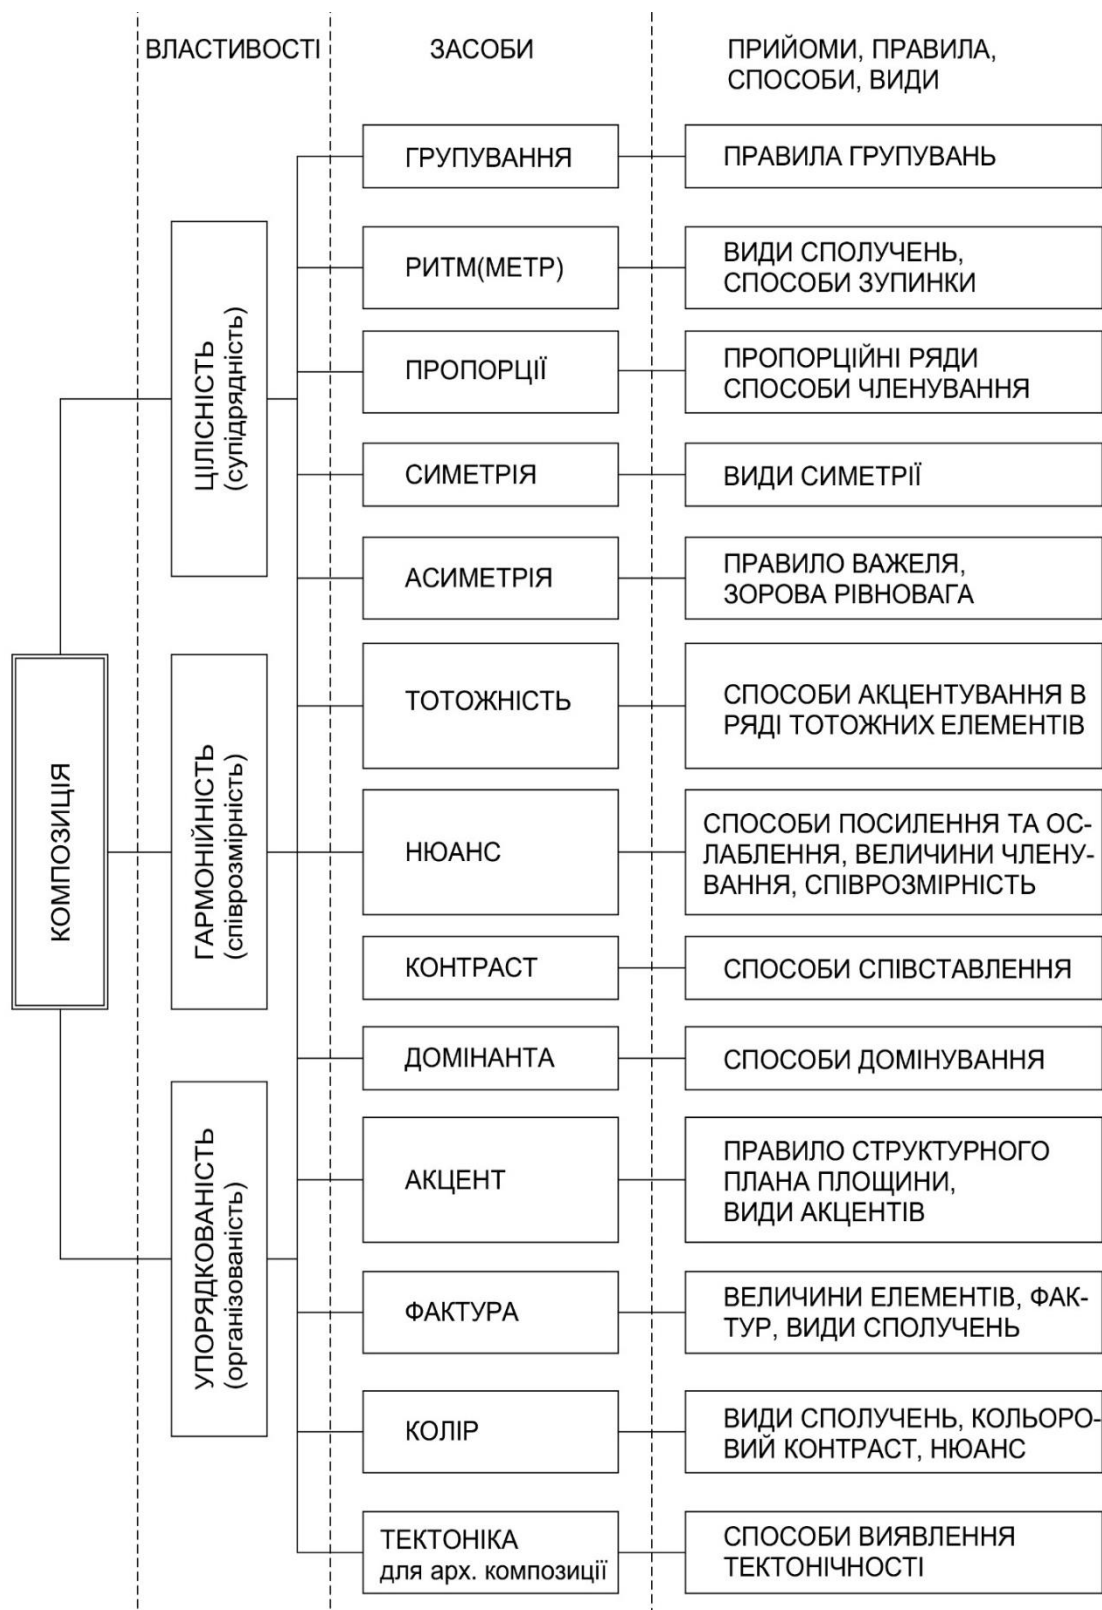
ВЛАСТИВОСТІ

ЗАСОБИ

ПРИЙОМИ, ПРАВИЛА, СПОСОБИ, ВИДИ

КОМПОЗИЦІЯ

ЦІЛІСНІСТЬ (супідрядність)

ГАРМОНІЙНІСТЬ (співрозмірність)

УПОРЯДКОВАНІСТЬ (організованість)

ГРУПУВАННЯ

ПРАВИЛА ГРУПУВАНЬ

РИТМ(МЕТР)

ВИДИ СПОЛУЧЕНЬ, СПОСОБИ ЗУПИНКИ

ПРОПОРЦІЇ

ПРОПОРЦІЙНІ РЯДИ СПОСОБИ ЧЛЕНУВАННЯ

СИМЕТРІЯ

ВИДИ СИМЕТРІЇ

АСИМЕТРІЯ

ПРАВИЛО ВАЖЕЛЯ, ЗОРОВА РІВНОВАГА

ТОТОЖНІСТЬ

СПОСОБИ АКЦЕНТУВАННЯ В РЯДІ ТОТОЖНИХ ЕЛЕМЕНТІВ

НЮАНС

СПОСОБИ ПОСИЛЕННЯ ТА ОСЛАБЛЕННЯ, ВЕЛИЧИНИ ЧЛЕНУВАННЯ, СПІВРОЗМІРНІСТЬ

КОНТРАСТ

СПОСОБИ СПІВСТАВЛЕННЯ

ДОМІНАНТА

СПОСОБИ ДОМІНУВАННЯ

АКЦЕНТ

ПРАВИЛО СТРУКТУРНОГО ПЛАНА ПЛОЩИНИ, ВИДИ АКЦЕНТІВ

ФАКТУРА

ВЕЛИЧИНИ ЕЛЕМЕНТІВ, ФАКТУР, ВИДИ СПОЛУЧЕНЬ

КОЛІР

ВИДИ СПОЛУЧЕНЬ, КОЛЬОРОВИЙ КОНТРАСТ, НЮАНС

ТЕКТОНІКА для арх. композиції

СПОСОБИ ВИЯВЛЕННЯ ТЕКТОНІЧНОСТІ